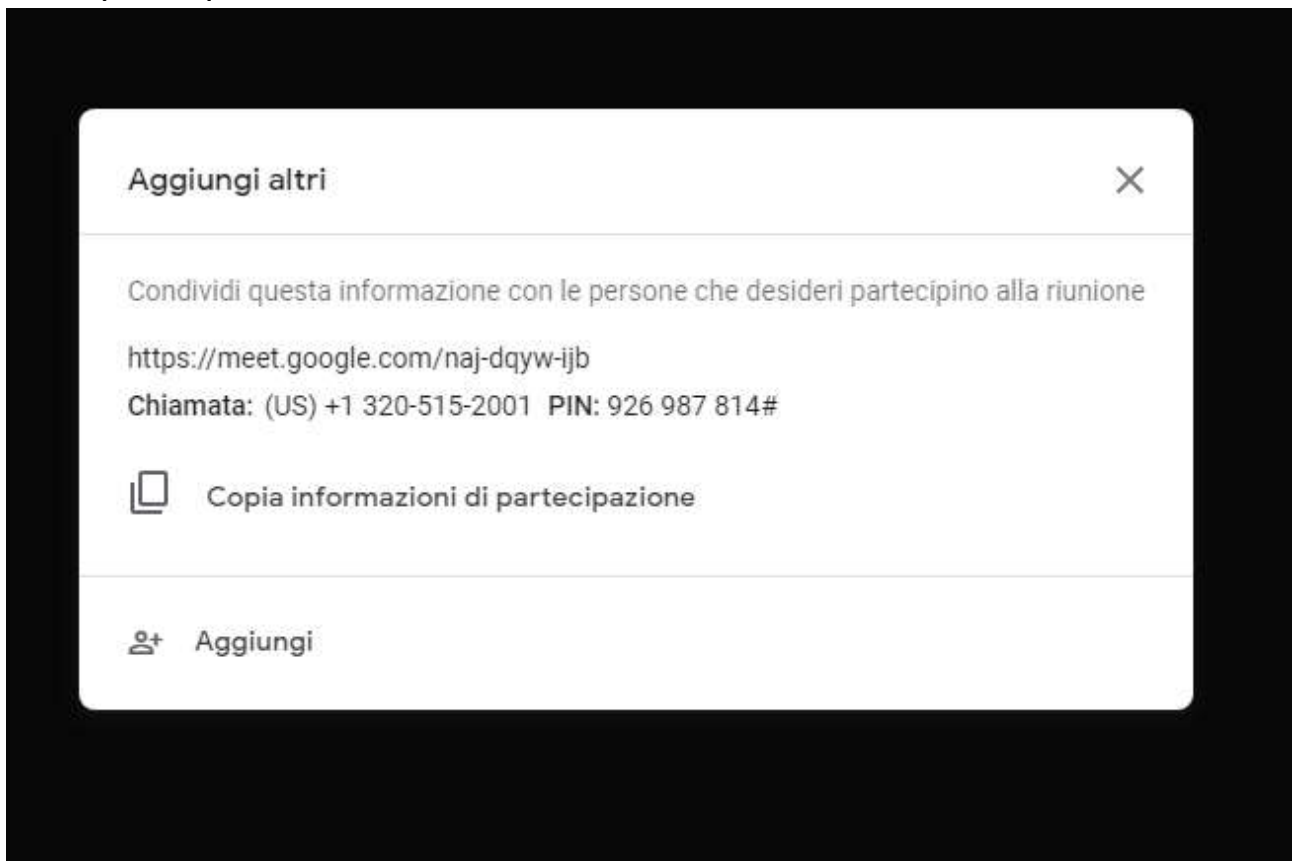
Aggiungi altri

×

Condividi questa informazione con le persone che desideri partecipino alla riunione

https://meet.google.com/naj-dqyw-ijb

Chiamata: (US) +1 320-515-2001 PIN: 926 987 814#

Copia informazioni di partecipazione

Aggiungi